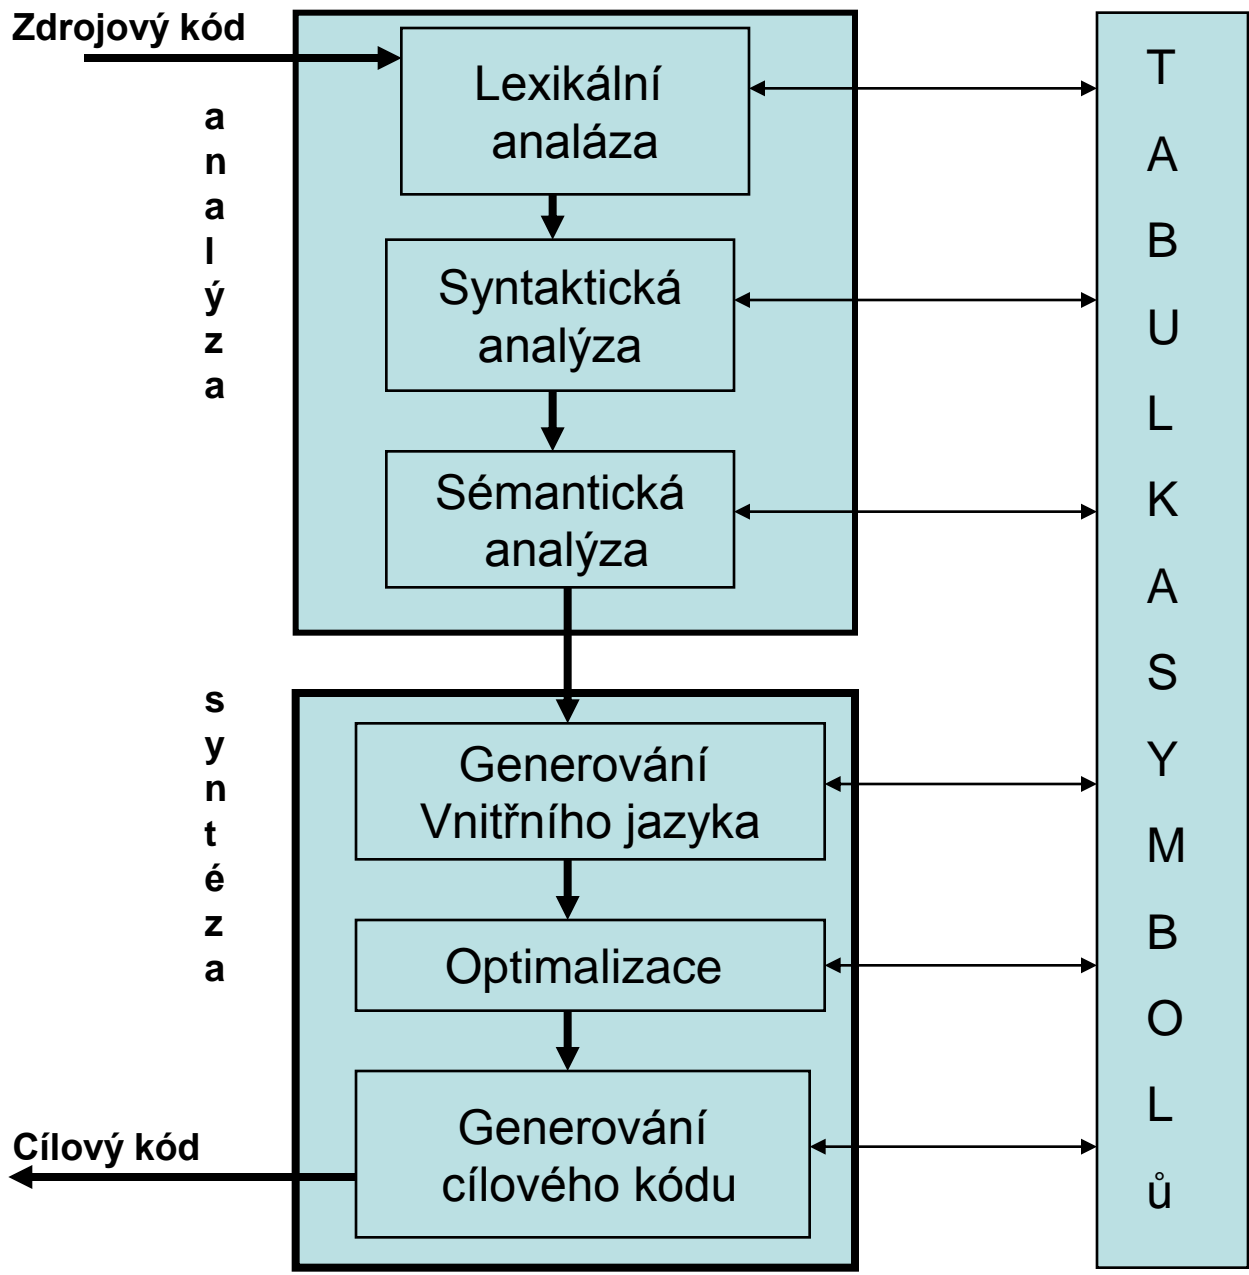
Zdrojový kód

a
n
a
l
ý
z
a

Lexikální analáza

Syntaktická analýza

Sémantická analýza

s
y
n
t
é
z
a

Generování Vnitřního jazyka

Optimalizace

Generování cílového kódu

Cílový kód

T
A
B
U
L
K
A
S
Y
M
B
O
L
ů